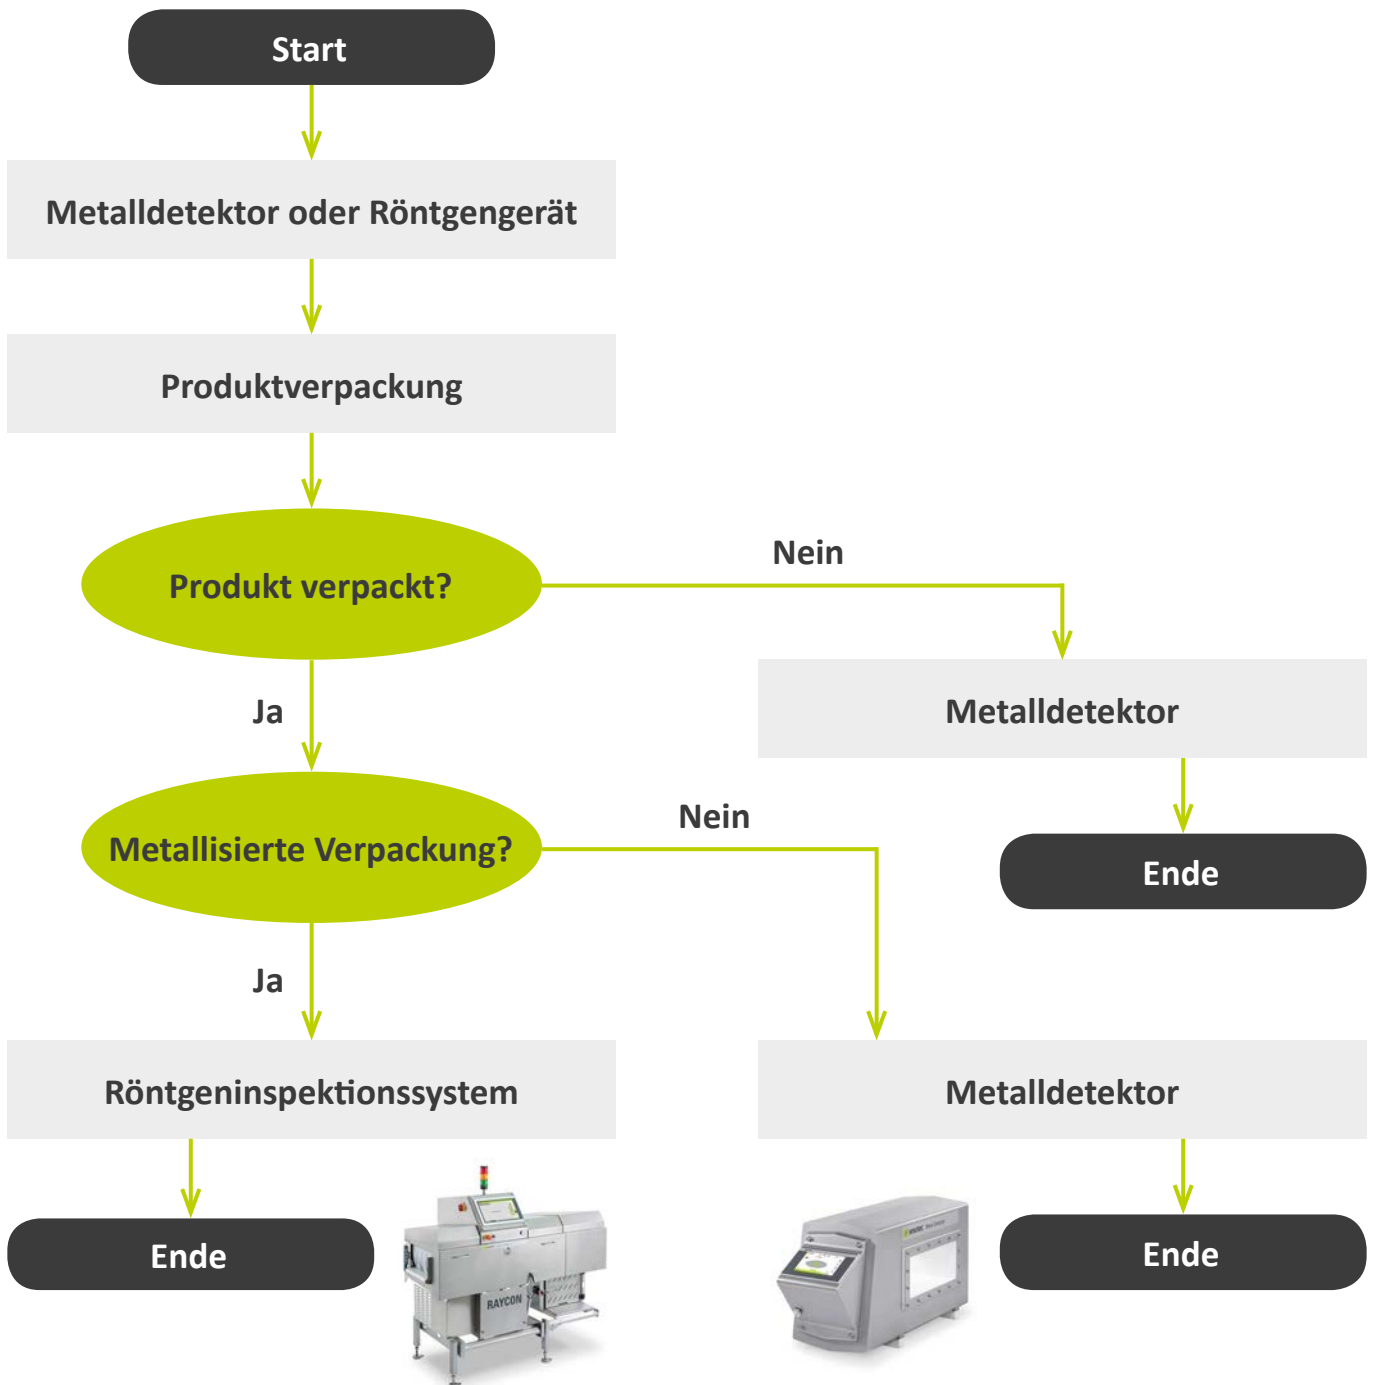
Start

Metalldetektor oder Röntgengerät

Produktverpackung

Produkt verpackt?

Nein

Metalldetektor

Ende

Ja

Metallisierte Verpackung?

Nein

Ja

Röntgeninspektionssystem

Metalldetektor

Ende

RAYCON

Ende